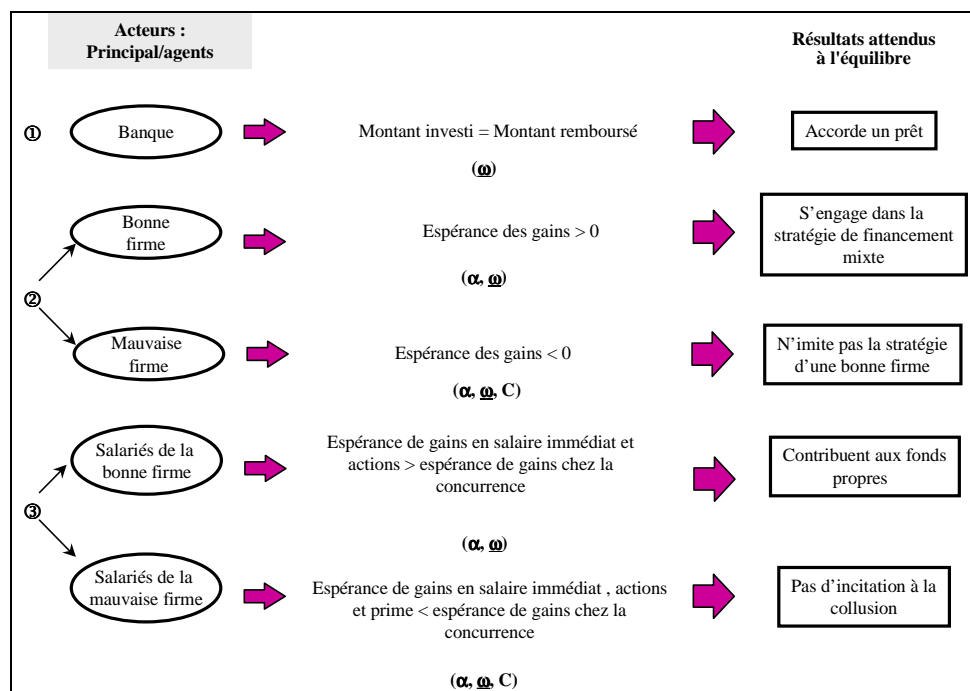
Acteurs : Principal/agents

Résultats attendus à l'équilibre

①

Banque

Montant investi = Montant remboursé

($\underline{\omega}$)

Accorde un prêt

Bonne firme

Espérance des gains > 0

($\alpha$, $\underline{\omega}$)

S'engage dans la stratégie de financement mixte

②

Mauvaise firme

Espérance des gains < 0

($\alpha$, $\underline{\omega}$, C)

N'imite pas la stratégie d'une bonne firme

Salariés de la bonne firme

Espérance de gains en salaire immédiat et actions > espérance de gains chez la concurrence

Contribuent aux fonds propres

③

($\alpha$, $\underline{\omega}$)

Salariés de la mauvaise firme

Espérance de gains en salaire immédiat , actions et prime < espérance de gains chez la concurrence

Pas d'incitation à la collusion

($\alpha$, $\underline{\omega}$, C)